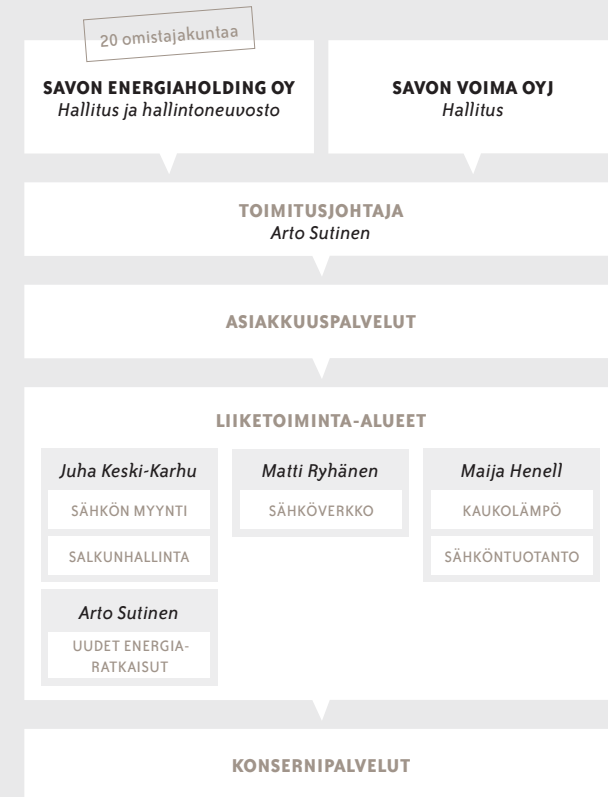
20 omistajakuntaa

SAVON ENERGIAHOLDING OY
Hallitus ja hallintoneuvosto

SAVON VOIMA OYJ
Hallitus

TOIMITUSJOHTAJA
Arto Sutinen

ASIAKKUUSPALVELUT

LIIKETOIMINTA-ALUEET

Juha Keski-Karhu
SÄHKÖN MYYNTI
SALKUNHALLINTA

Matti Ryhänen
SÄHKÖVERKKO

Maija Henell
KAUKOLÄMPÖ
SÄHKÖNTUOTANTO

Arto Sutinen
UUDET ENERGIA-RATKAISUT

KONSERNIPALVELUT